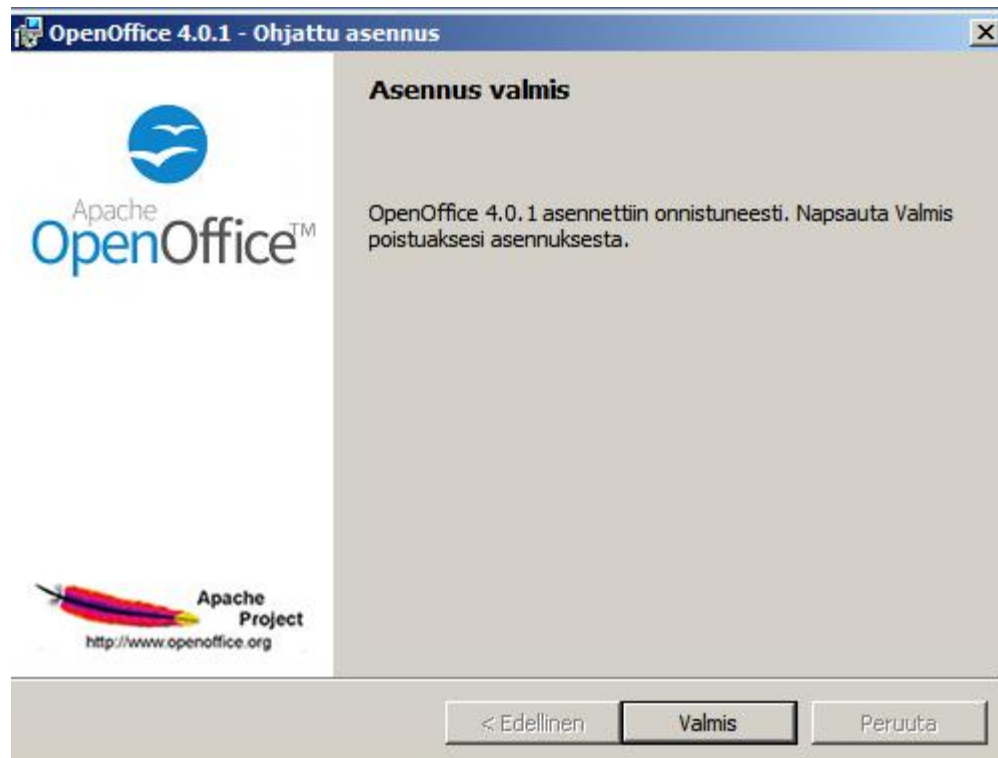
OpenOffice 4.0.1 - Ohjattu asennus

Apache
OpenOffice™

Asennus valmis

OpenOffice 4.0.1 asennettiin onnistuneesti. Napsauta Valmis poistuaksesi asennuksesta.

Apache
Project
http://www.openoffice.org

< Edellinen
Valmis
Peruuta